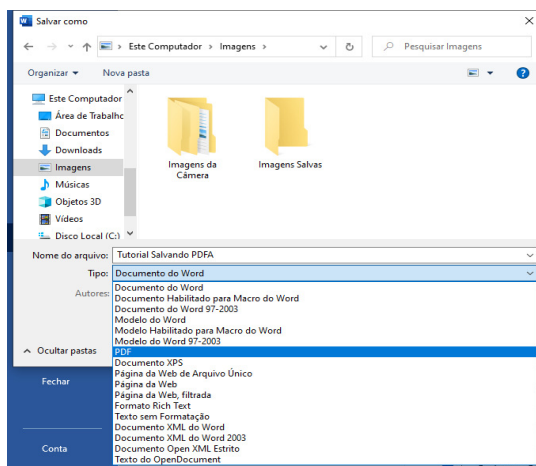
Salvar como

Este Computador > Imagens >

Pesquisar Imagens

Organizar ▾ Nova pasta

Este Computador
Área de Trabalho
Documentos
Downloads
Imagens
Músicas
Objetos 3D
Vídeos
Disco Local (C:)

Imagens da Câmera

Imagens Salvas

Nome do arquivo: Tutorial Salvando PDFA

Tipo: Documento do Word

Autores:

Documento do Word
Documento Habilitado para Macro do Word
Documento do Word 97-2003
Modelo do Word
Modelo Habilitado para Macro do Word
Modelo do Word 97-2003
PDF
Documento XPS
Página da Web de Arquivo Único
Página da Web
Página da Web, filtrada
Formato Rich Text
Texto sem Formatação
Documento XML do Word
Documento XML do Word 2003
Documento Open XML Estrito
Texto do OpenDocument

Ocultar pastas

Fechar

Conta